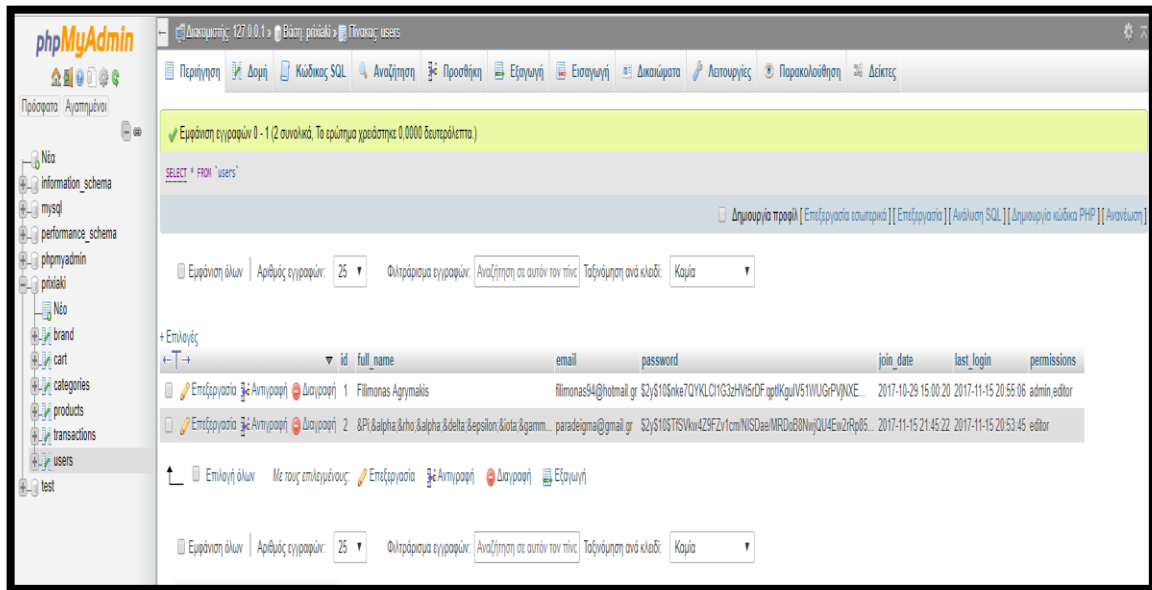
phpMyAdmin

Πρόσφατα Αγαπημένοι

Νέα
information_schema
mysql
performance_schema
phpmyadmin
ptixiaki
Νέο
brand
cart
categories
products
transactions
users
test

Διακομιστής: 127.0.0.1 » Βάση: ptixiaki » Πίνακας: users

Περιήγηση Δομή Κώδικας SQL Αναζήτηση Προσθήκη Εξαγωγή Εισαγωγή Δικαιώματα Λειτουργίες Παρακολούθηση Δείκτες

Εμφάνιση εγγραφών 0 - 1 (2 συνολικά, Το ερώτημα χρειάστηκε 0,0000 δευτερόλεπτα.)

SELECT * FROM `users`

Δημιουργία προφίλ [ Επεξεργασία εσωτερικά ] [ Επεξεργασία ] [ Ανάλυση SQL ] [ Δημιουργία κώδικα PHP ] [ Ανανέωση ]

Εμφάνιση όλων | Αριθμός εγγραφών: 25 Φιλτράρισμα εγγραφών: Αναζήτηση σε αυτόν τον πίνακα Ταξινόμηση ανά κλειδί: Καμία

+ Επιλογές

| | id | full_name | email | password | join_date | last_login | permissions |
|---|---|---|---|---|---|---|---|
| Επεξεργασία Αντιγραφή Διαγραφή | 1 | Filimonas Agrymakis | filimonas94@hotmail.gr | $2y$10$nke7QYKLCI1G3zHVt5rDF.qptlKgulV51WUGrPVjNXE... | 2017-10-29 15:00:20 | 2017-11-15 20:55:06 | admin,editor |
| Επεξεργασία Αντιγραφή Διαγραφή | 2 | &Pi;&alpha;&rho;&alpha;&delta;&epsilon;&iota;&gamm... | paradeigma@gmail.gr | $2y$10$TfSVkw4Z9FZv1cm/NISDae/MRDoB8NwjQU4Ew2rRp85... | 2017-11-15 21:45:22 | 2017-11-15 20:53:45 | editor |

Επιλογή όλων Με τους επιλεγμένους: Επεξεργασία Αντιγραφή Διαγραφή Εξαγωγή

Εμφάνιση όλων | Αριθμός εγγραφών: 25 Φιλτράρισμα εγγραφών: Αναζήτηση σε αυτόν τον πίνακα Ταξινόμηση ανά κλειδί: Καμία